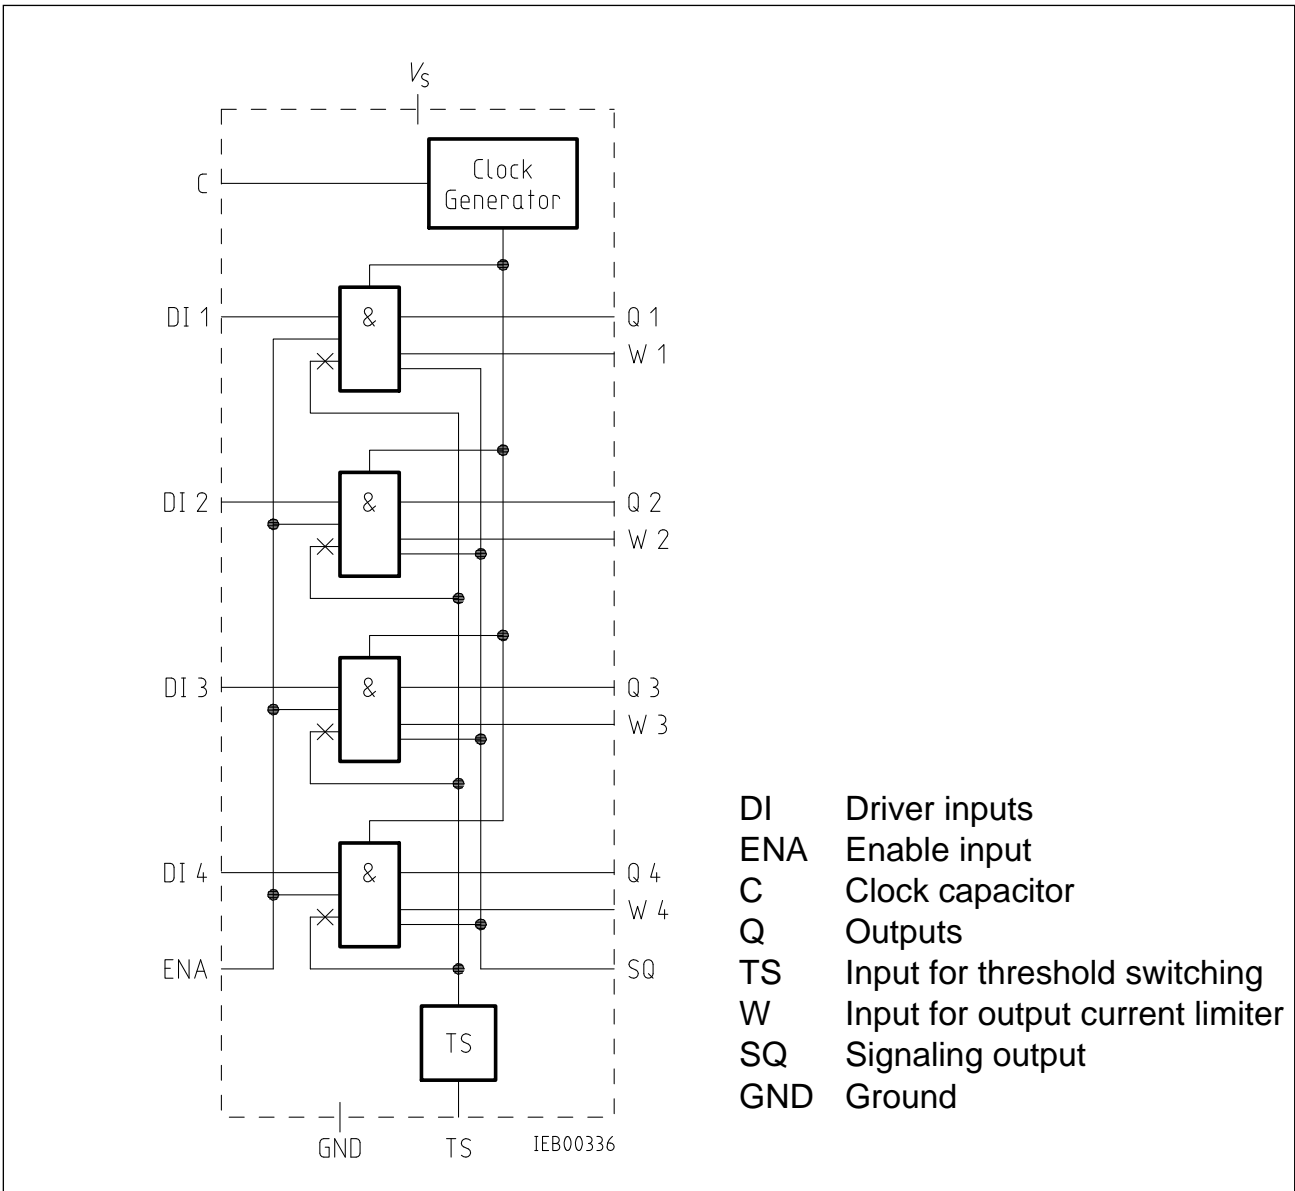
$V_S$

C

Clock Generator

DI 1

&

Q 1

W 1

DI 2

&

Q 2

W 2

DI 3

&

Q 3

W 3

DI 4

&

Q 4

W 4

ENA

SQ

TS

GND

TS

IEB00336

| | |
|---|---|
| DI | Driver inputs |
| ENA | Enable input |
| C | Clock capacitor |
| Q | Outputs |
| TS | Input for threshold switching |
| W | Input for output current limiter |
| SQ | Signaling output |
| GND | Ground |